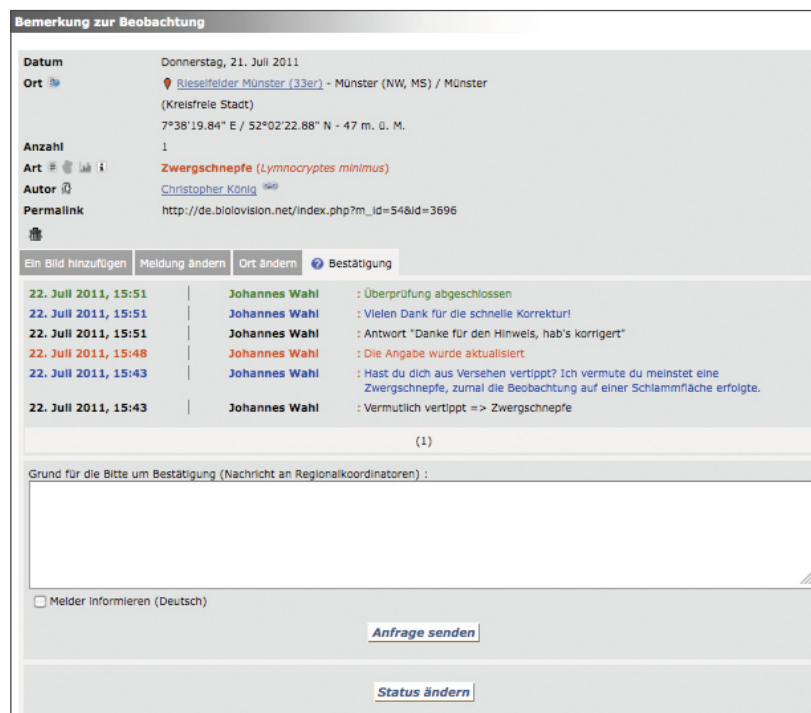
Bemerkung zur Beobachtung

| | |
|---|---|
| Datum | Donnerstag, 21. Juli 2011 |
| Ort | Rieselfelder Münster (33er) - Münster (NW, MS) / Münster (Kreisfreie Stadt) 7°38'19.84" E / 52°02'22.88" N - 47 m. ü. M. |
| Anzahl | 1 |
| Art | Zwergschnepfe (Lymnocryptes minimus) |
| Autor | Christopher König |
| Permalink | http://de.biolovision.net/index.php?m_id=54&id=3696 |

Ein Bild hinzufügen | Meldung ändern | Ort ändern | Bestätigung

| | | |
|---|---|---|
| 22. Juli 2011, 15:51 | Johannes Wahl | : Überprüfung abgeschlossen |
| 22. Juli 2011, 15:51 | Johannes Wahl | : Vielen Dank für die schnelle Korrektur! |
| 22. Juli 2011, 15:51 | Johannes Wahl | : Antwort "Danke für den Hinweis, hab's korrigert" |
| 22. Juli 2011, 15:48 | Johannes Wahl | : Die Angabe wurde aktualisiert |
| 22. Juli 2011, 15:43 | Johannes Wahl | : Hast du dich aus Versehen vertippt? Ich vermute du meinstet eine Zwergschnepfe, zumal die Beobachtung auf einer Schlammfläche erfolgte. |
| 22. Juli 2011, 15:43 | Johannes Wahl | : Vermutlich vertippt => Zwergschnepfe |

(1)

Grund für die Bitte um Bestätigung (Nachricht an Regionalkoordinatoren) :

Melder informieren (Deutsch)

Anfrage senden

Status ändern